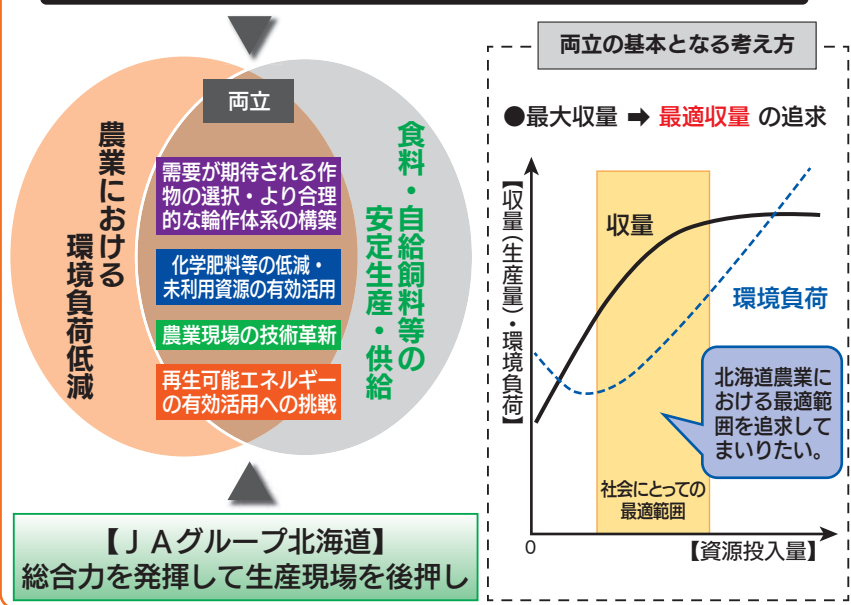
両立

農業における環境負荷低減

食料・自給飼料等の安定生産・供給

需要が期待される作物の選択・より合理的な輪作体系の構築

化学肥料等の低減・未利用資源の有効活用

農業現場の技術革新

再生可能エネルギーの有効活用への挑戦

【ＪＡグループ北海道】
総合力を発揮して生産現場を後押し

両立の基本となる考え方

●最大収量 ➡ 最適収量 の追求

【収量（生産量）・環境負荷】

収量

環境負荷

北海道農業における最適範囲を追求してまいりたい。

社会にとっての最適範囲

0

【資源投入量】